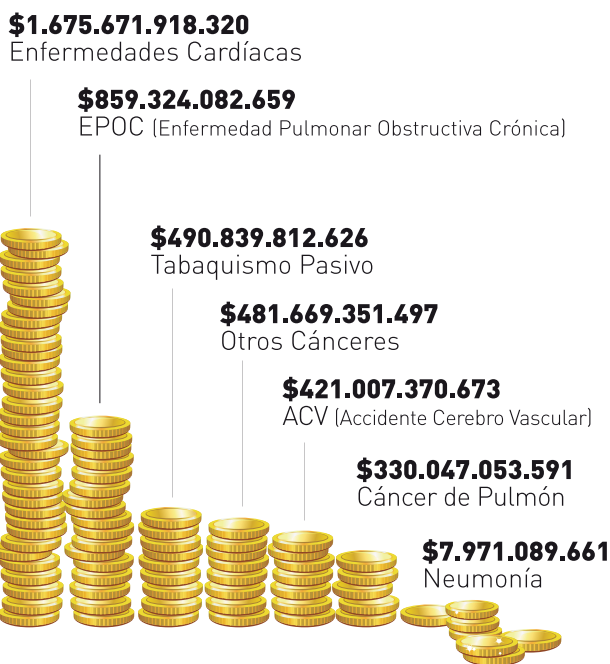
$1.675.671.918.320
Enfermedades Cardíacas

$859.324.082.659
EPOC (Enfermedad Pulmonar Obstructiva Crónica)

$490.839.812.626
Tabaquismo Pasivo

$481.669.351.497
Otros Cánceres

$421.007.370.673
ACV (Accidente Cerebro Vascular)

$330.047.053.591
Cáncer de Pulmón

$7.971.089.661
Neumonía